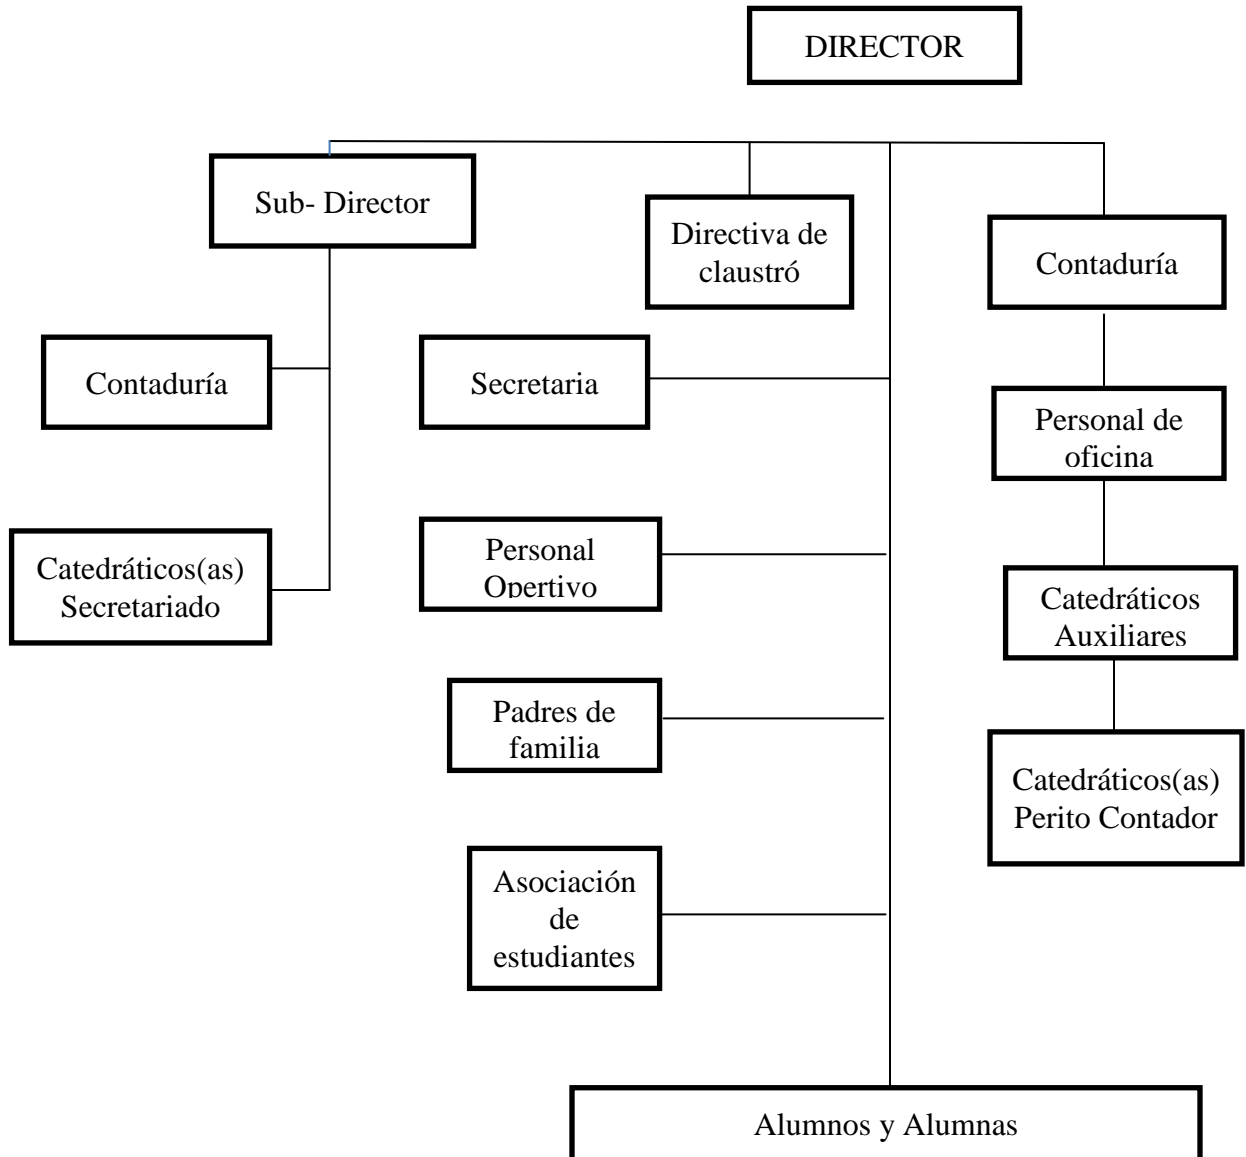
DIRECTOR

Sub- Director

Directiva de claustró

Contaduría

Contaduría

Secretaria

Personal de oficina

Catedráticos(as) Secretariado

Personal Opertivo

Catedráticos Auxiliares

Padres de familia

Catedráticos(as) Perito Contador

Asociación de estudiantes

Alumnos y Alumnas